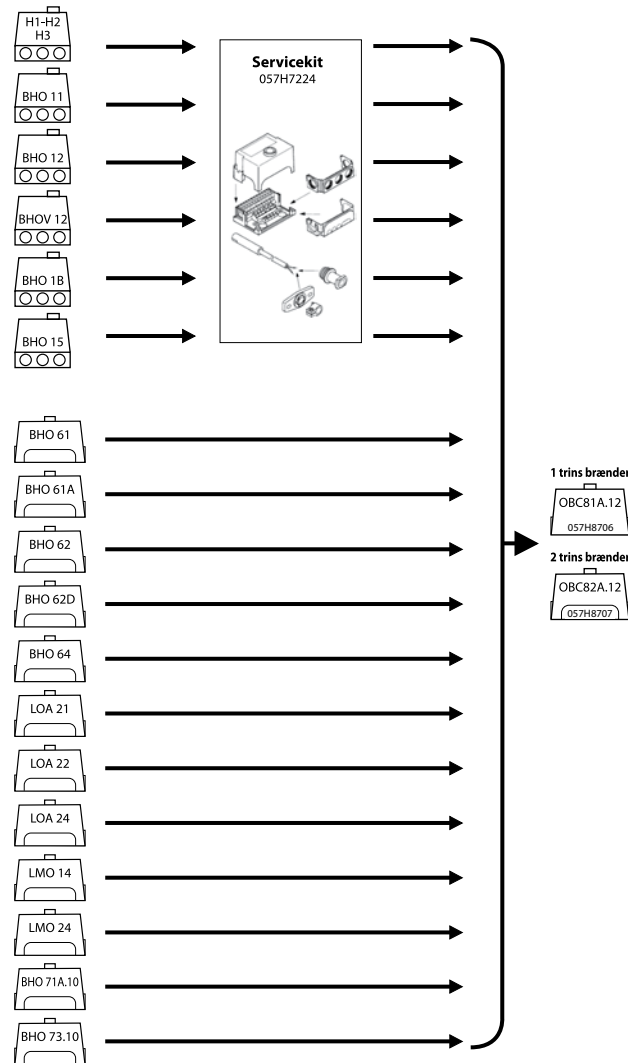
H1-H2
H3

BHO 11

BHO 12

BHOV 12

BHO 1B

BHO 15

Servicekit
057H7224

BHO 61

BHO 61A

BHO 62

BHO 62D

BHO 64

LOA 21

LOA 22

LOA 24

LMO 14

LMO 24

BHO 71A.10

BHO 73.10

1 trins brænder
OBC81A.12
057H8706

2 trins brænder
OBC82A.12
057H8707